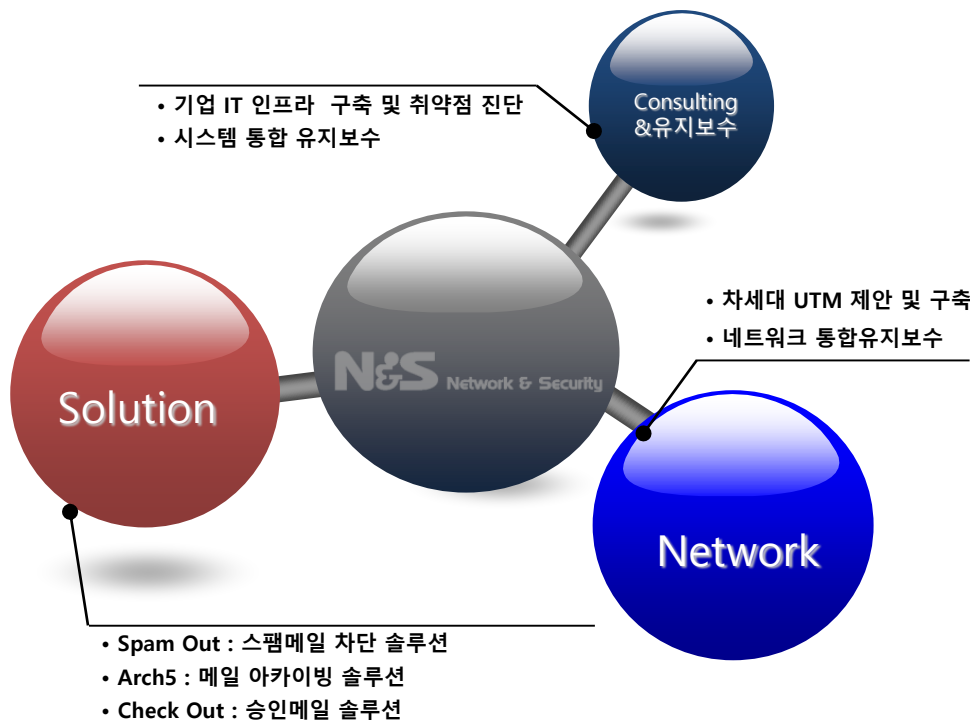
• 기업 IT 인프라 구축 및 취약점 진단
• 시스템 통합 유지보수

Consulting &유지보수

• 차세대 UTM 제안 및 구축
• 네트워크 통합유지보수

Solution

N&S Network & Security

Network

• Spam Out : 스팸메일 차단 솔루션
• Arch5 : 메일 아카이빙 솔루션
• Check Out : 승인메일 솔루션